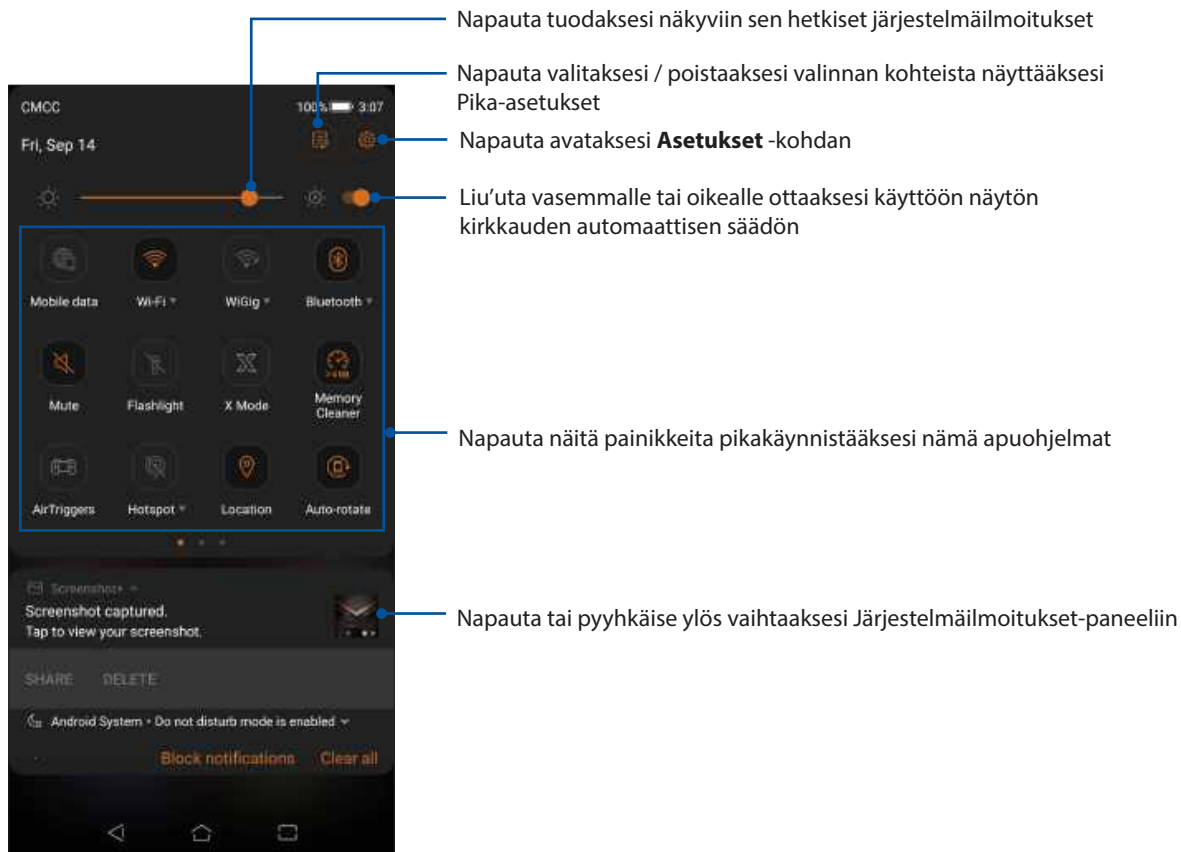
Napauta tuodaksesi näkyviin sen hetkiset järjestelmäilmoitukset

Napauta valitaksesi / poistaaksesi valinnan kohteista näyttääksesi Pika-asetukset

CMCC
100% 3:07
Fri, Sep 14

Napauta avataksesi **Asetukset** -kohdan

Liu'uta vasemmalle tai oikealle ottaaksesi käyttöön näytön kirkkauden automaattisen säädön

Mobile data
Wi-Fi
WiGig
Bluetooth
Mute
Flashlight
X Mode
Memory Cleaner
AirTriggers
Hotspot
Location
Auto-rotate

Napauta näitä painikkeita pikakäynnistääksesi nämä apuohjelmat

Screenshot+
Screenshot captured.
Tap to view your screenshot.
SHARE
DELETE

Napauta tai pyyhkäise ylös vaihtaaksesi Järjestelmäilmoitukset-paneeliin

Android System • Do not disturb mode is enabled
Block notifications
Clear all